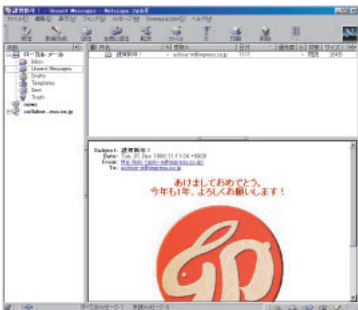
謹賀新年！ - Unsent Messages - Netscape フォルダ

ファイル(F) 編集(E) 表示(V) ジャンプ(G) メッセージ(M) Communicator(C) ヘルプ(H)

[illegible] 新規作成 返信 全員に返信 転送 ファイル 次へ 印刷 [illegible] 削除

ローカル メール
Inbox
Unsent Messages
Drafts
Templates
Sent
Trash
news
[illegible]

件名 | 宛先人 | 日付 | 優先度 | 状態 | サイズ

謹賀新年！ | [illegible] | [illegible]

Subject: 謹賀新年！
Date: Tue, 31 Dec 1998 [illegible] +0900
From: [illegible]
To: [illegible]

あけましておめでとう。
今年も1年、よろしくお願いします！

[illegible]